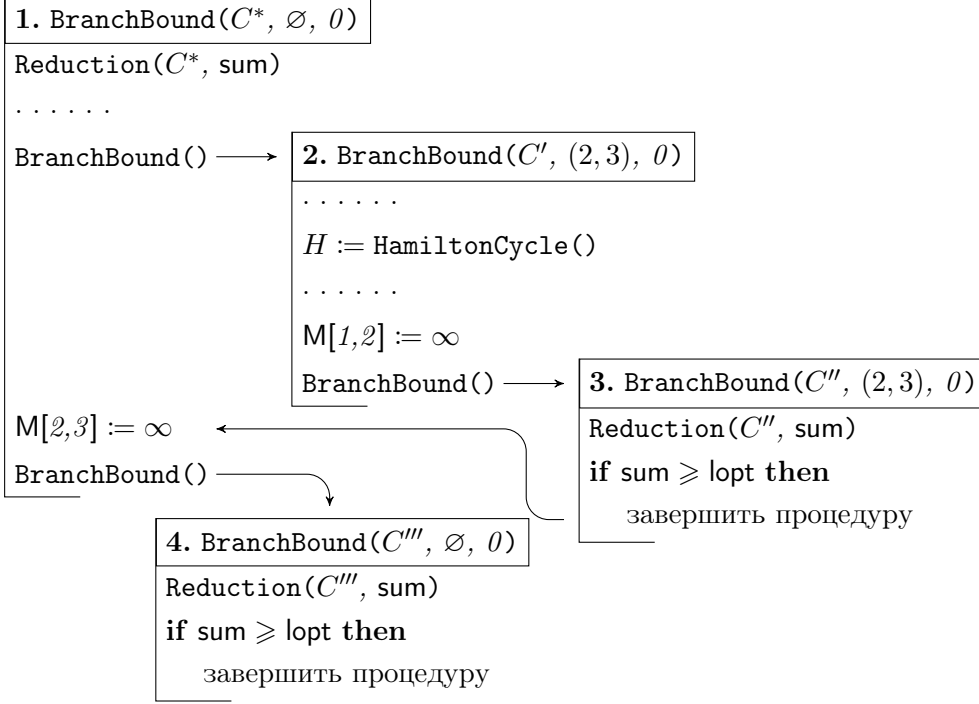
**1.** BranchBound($C^*$, $\varnothing$, $0$)

Reduction($C^*$, sum)

. . . . . .

BranchBound()

**2.** BranchBound($C'$, $(2,3)$, $0$)

. . . . . .

$H :=$ HamiltonCycle()

. . . . . .

M[$1,2$] $:= \infty$

BranchBound()

**3.** BranchBound($C''$, $(2,3)$, $0$)

Reduction($C''$, sum)

**if** sum $\geqslant$ lopt **then**

завершить процедуру

M[$2,3$] $:= \infty$

BranchBound()

**4.** BranchBound($C'''$, $\varnothing$, $0$)

Reduction($C'''$, sum)

**if** sum $\geqslant$ lopt **then**

завершить процедуру